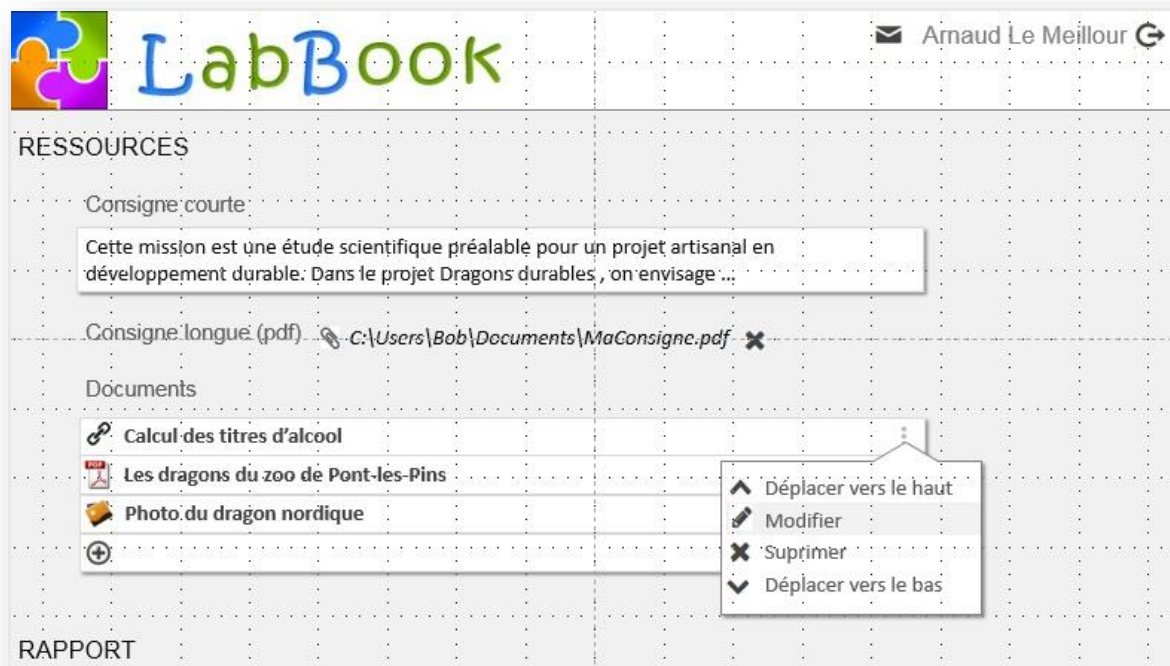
LabBook

Arnaud Le Meillour

RESSOURCES

Consigne courte

Cette mission est une étude scientifique préalable pour un projet artisanal en développement durable. Dans le projet Dragons durables , on envisage ...

Consigne longue (pdf) C:\Users\Bob\Documents\MaConsigne.pdf

Documents

Calcul des titres d'alcool

Les dragons du zoo de Pont-les-Pins

Photo du dragon nordique

Déplacer vers le haut
Modifier
Suprimer
Déplacer vers le bas

RAPPORT